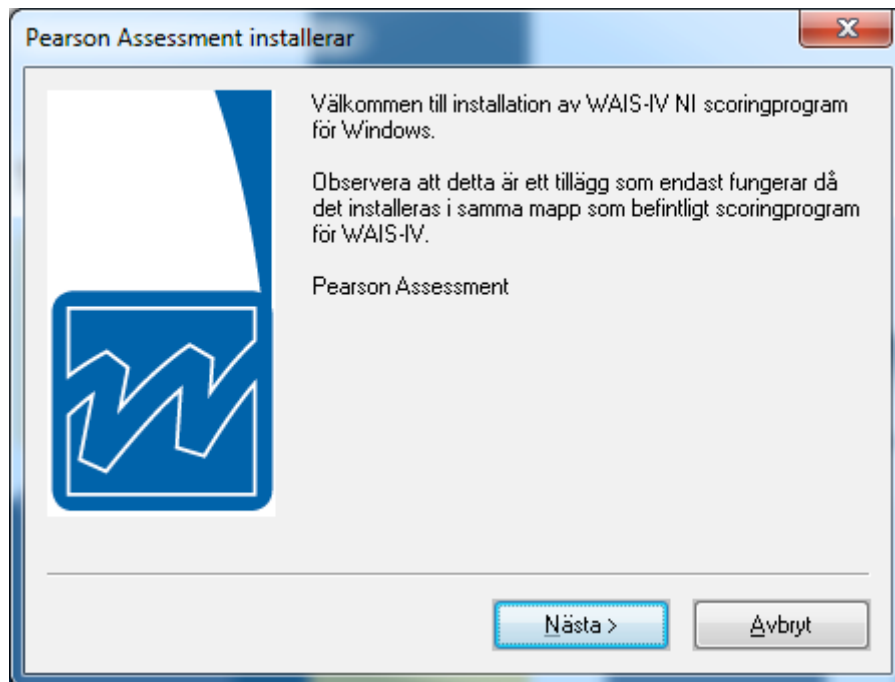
Pearson Assessment installerar

Välkommen till installation av WAIS-IV NI scoringprogram för Windows.

Observera att detta är ett tillägg som endast fungerar då det installeras i samma mapp som befintligt scoringprogram för WAIS-IV.

Pearson Assessment

Nästa >

Avbryt